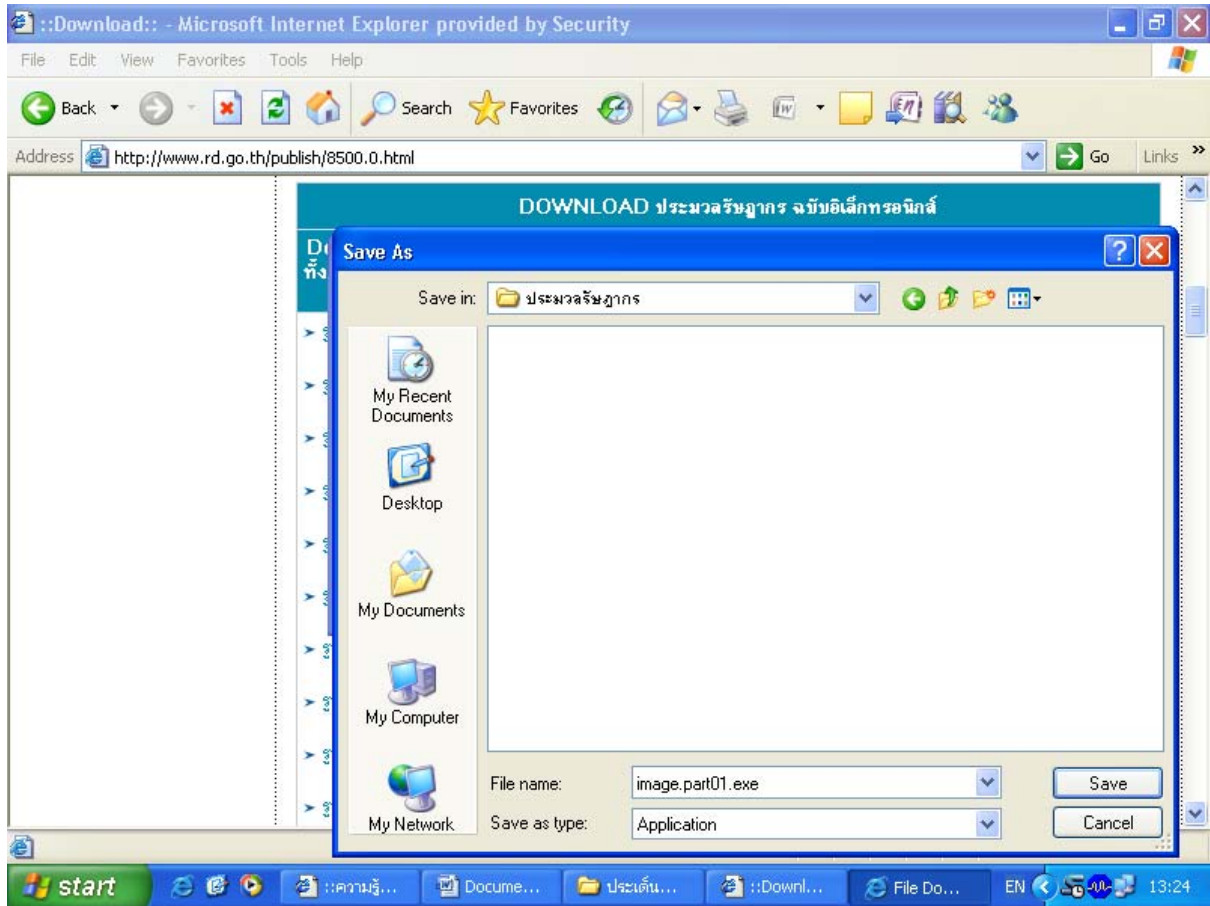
::Download:: - Microsoft Internet Explorer provided by Security

File Edit View Favorites Tools Help

Back Search Favorites

Address http://www.rd.go.th/publish/8500.0.html Go Links

DOWNLOAD ประมวลรัษฎากร ฉบับอิเล็กทรอนิกส์

Save As

Save in: ประมวลรัษฎากร

My Recent Documents

Desktop

My Documents

My Computer

My Network

File name: image.part01.exe

Save as type: Application

Save

Cancel

start ::ความรู้... Docume... ประเด็น... ::Downl... File Do... EN 13:24